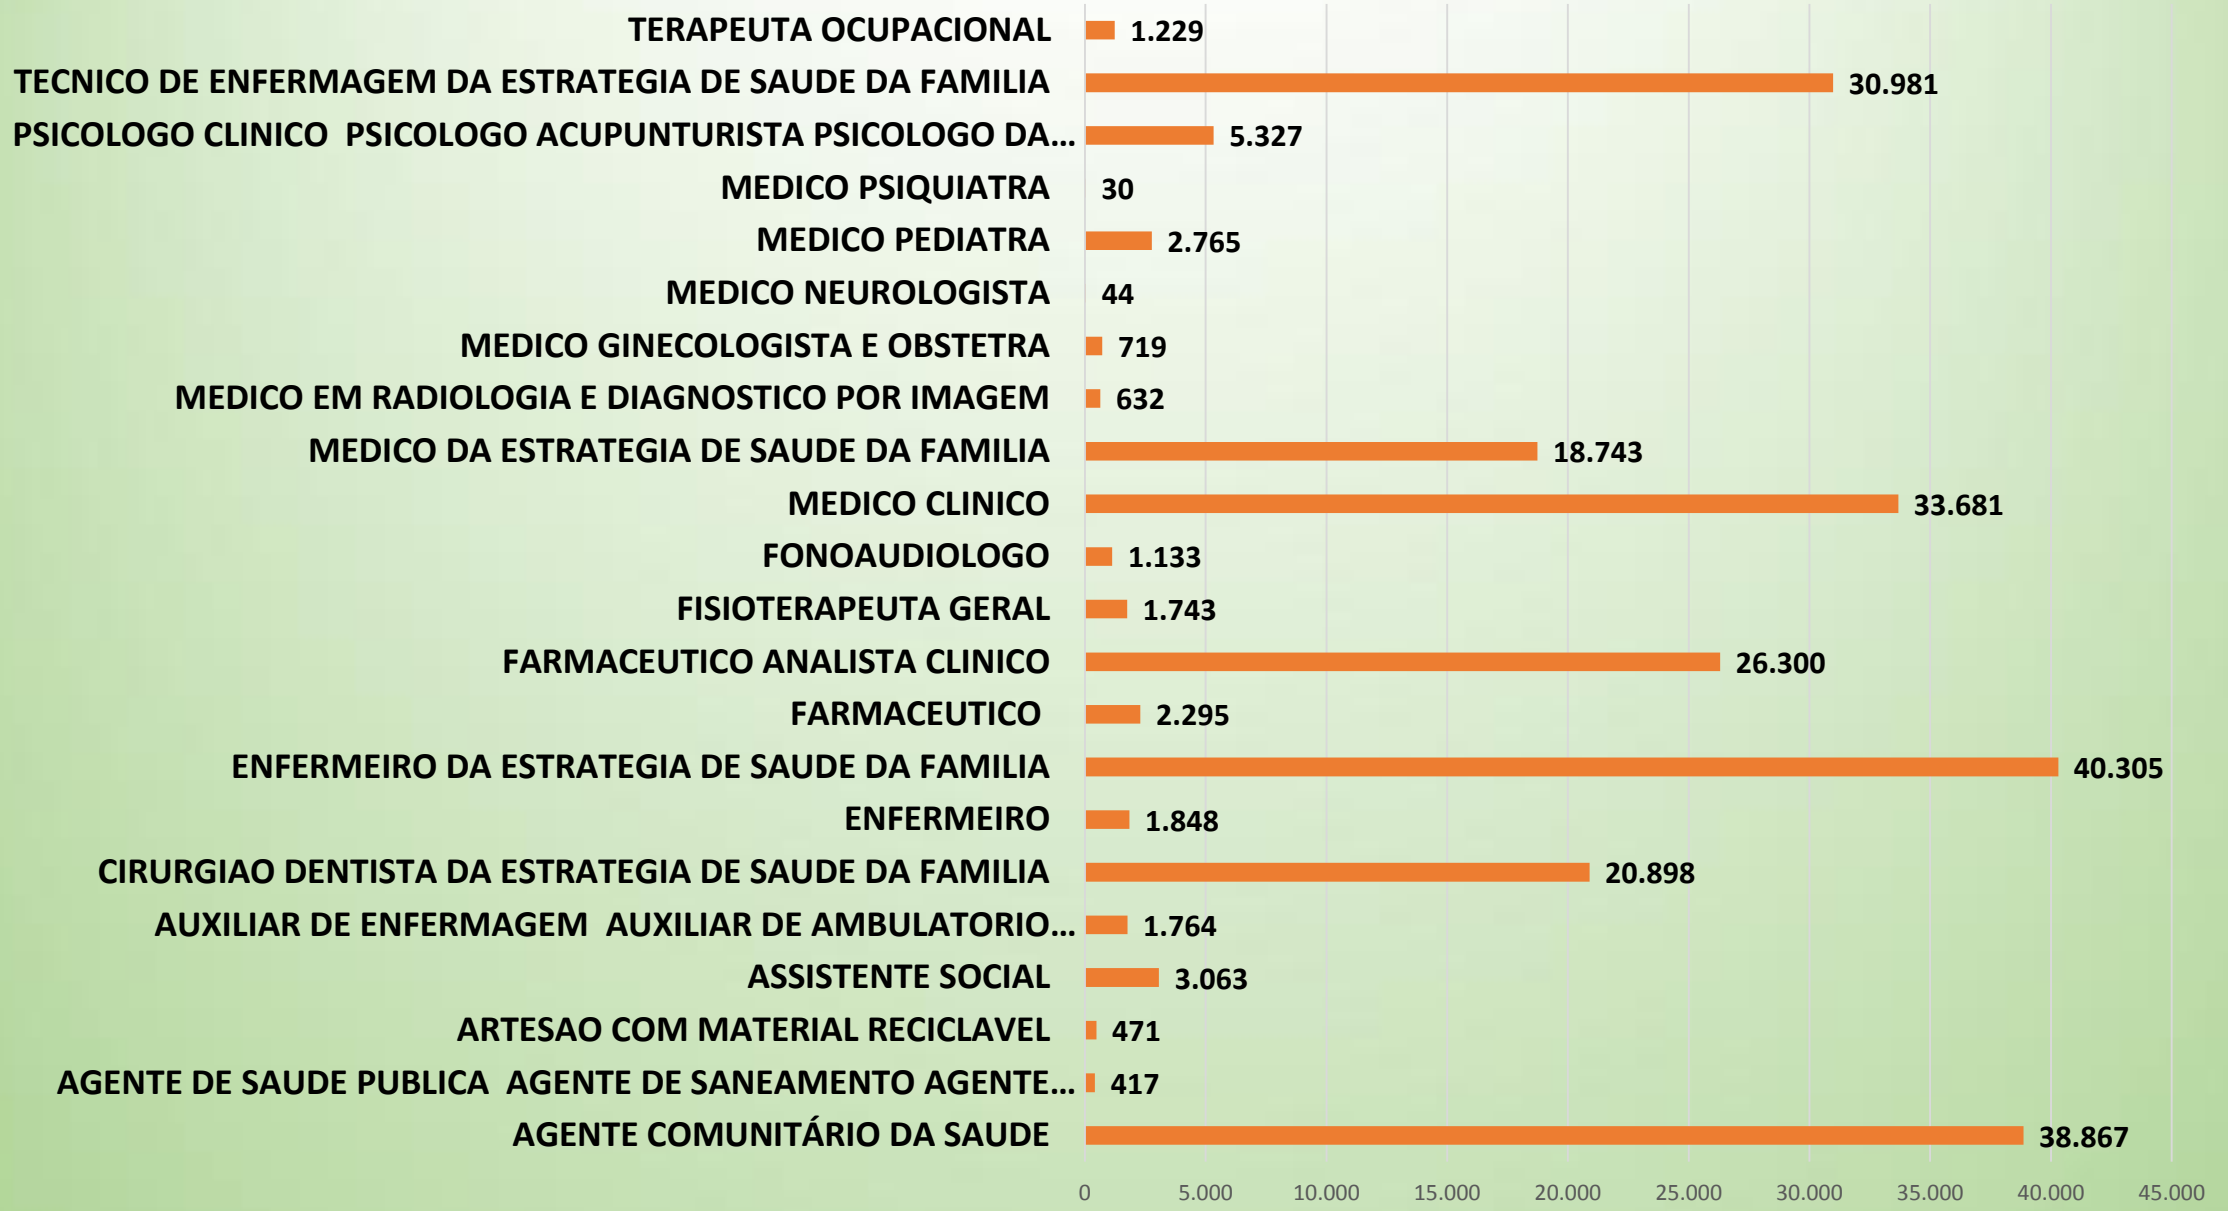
TERAPEUTA OCUPACIONAL 1.229
TECNICO DE ENFERMAGEM DA ESTRATEGIA DE SAUDE DA FAMILIA 30.981
PSICOLOGO CLINICO PSICOLOGO ACUPUNTURISTA PSICOLOGO DA... 5.327
MEDICO PSIQUIATRA 30
MEDICO PEDIATRA 2.765
MEDICO NEUROLOGISTA 44
MEDICO GINECOLOGISTA E OBSTETRA 719
MEDICO EM RADIOLOGIA E DIAGNOSTICO POR IMAGEM 632
MEDICO DA ESTRATEGIA DE SAUDE DA FAMILIA 18.743
MEDICO CLINICO 33.681
FONOAUDIOLOGO 1.133
FISIOTERAPEUTA GERAL 1.743
FARMACEUTICO ANALISTA CLINICO 26.300
FARMACEUTICO 2.295
ENFERMEIRO DA ESTRATEGIA DE SAUDE DA FAMILIA 40.305
ENFERMEIRO 1.848
CIRURGIAO DENTISTA DA ESTRATEGIA DE SAUDE DA FAMILIA 20.898
AUXILIAR DE ENFERMAGEM AUXILIAR DE AMBULATORIO... 1.764
ASSISTENTE SOCIAL 3.063
ARTESAO COM MATERIAL RECICLAVEL 471
AGENTE DE SAUDE PUBLICA AGENTE DE SANEAMENTO AGENTE... 417
AGENTE COMUNITÁRIO DA SAUDE 38.867

0 5.000 10.000 15.000 20.000 25.000 30.000 35.000 40.000 45.000